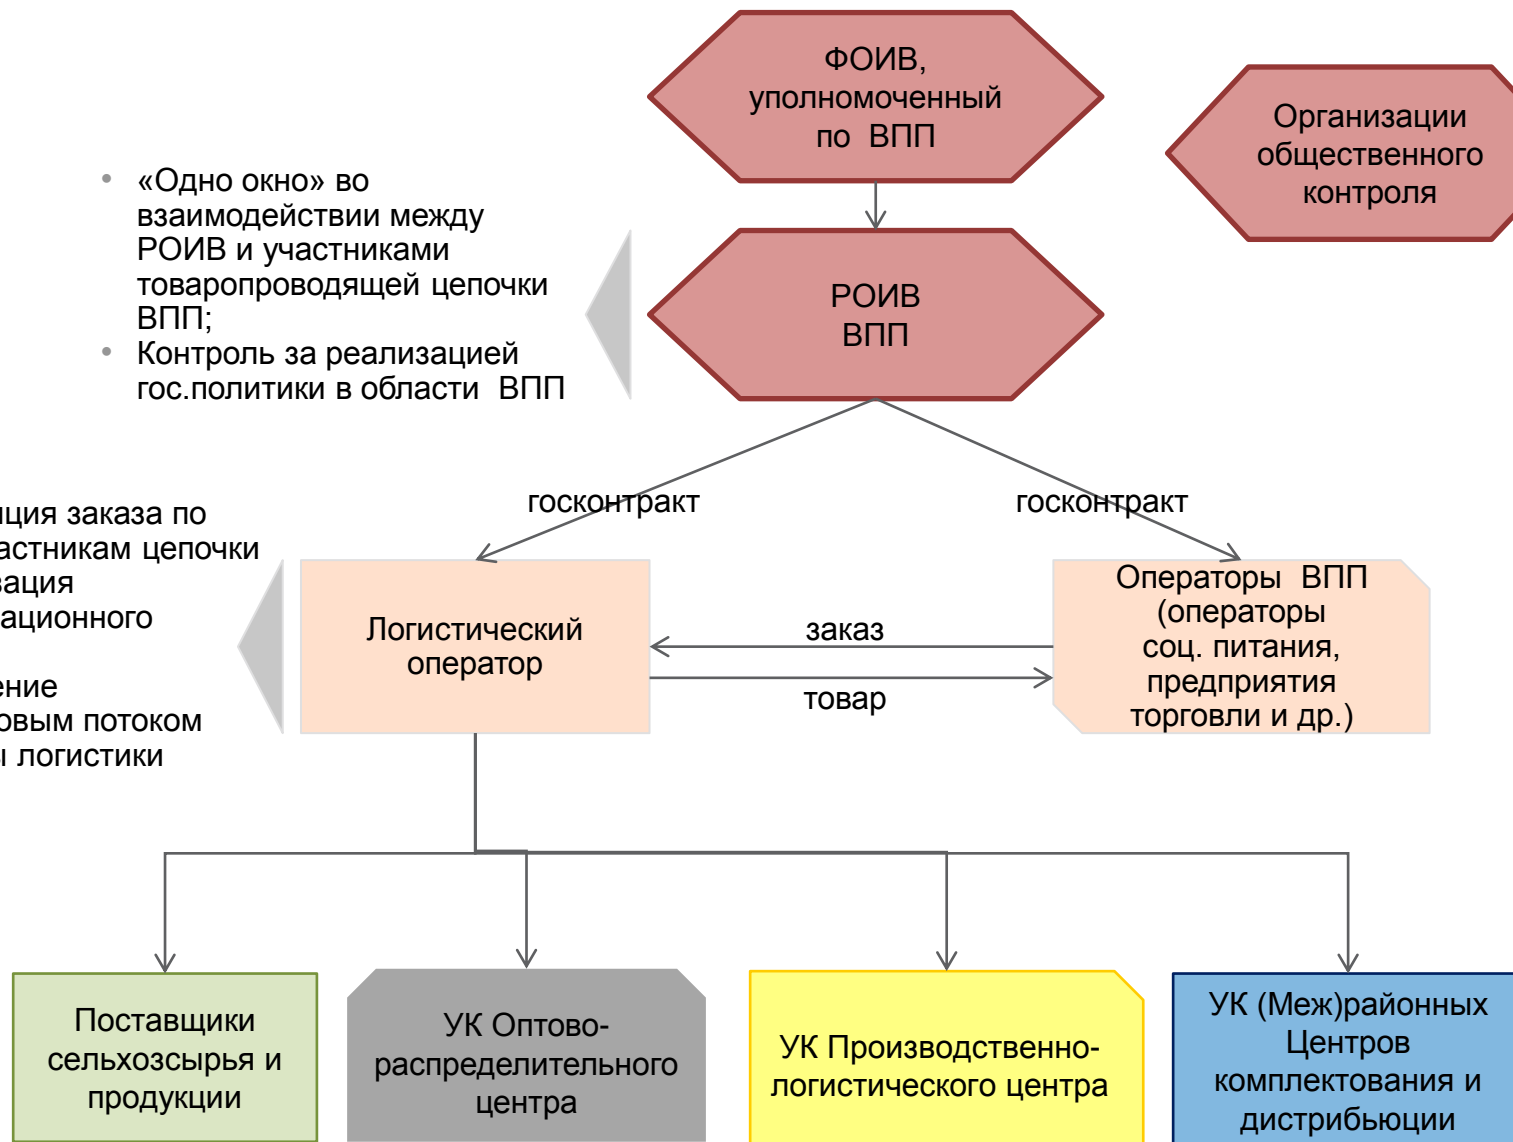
ФОИВ, уполномоченный по ВПП

Организации общественного контроля

• «Одно окно» во взаимодействии между РОИВ и участниками товаропроводящей цепочки ВПП;
• Контроль за реализацией гос.политики в области ВПП

РОИВ ВПП

госконтракт

госконтракт

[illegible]ция заказа по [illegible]астникам цепочки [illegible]зация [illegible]ационного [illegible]ение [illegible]овым потоком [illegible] логистики

Логистический оператор

заказ

товар

Операторы ВПП (операторы соц. питания, предприятия торговли и др.)

Поставщики сельхозсырья и продукции

УК Оптово-распределительного центра

УК Производственно-логистического центра

УК (Меж)районных Центров комплектования и дистрибьюции